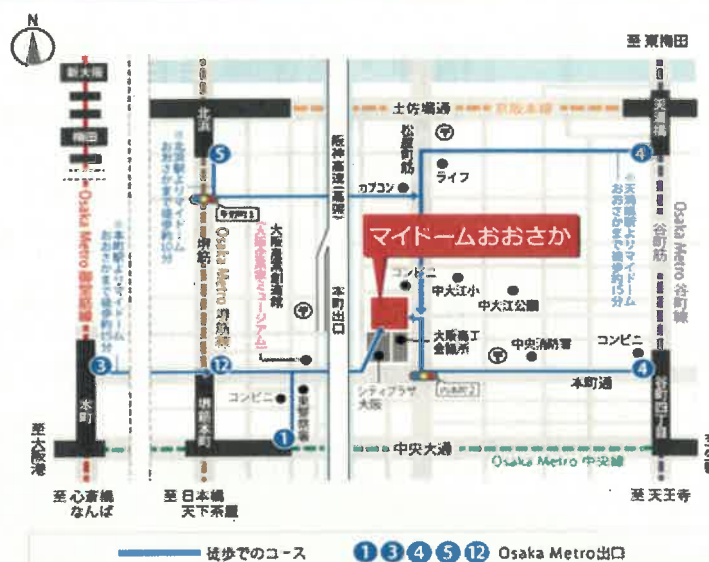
N

至 東梅田

新大阪

梅田

北浜

土佐堀通

京阪本線

天満橋

松屋町筋

ライフ

阪神高速(環状)

カプコン

※北浜駅よりマイドームおおさかまで徒歩約7分

※天満橋駅よりマイドームおおさかまで徒歩約15分

Osaka Metro 御堂筋線

※本町駅よりマイドームおおさかまで徒歩約15分

Osaka Metro 堺筋線

堺筋

大阪産業創造館

大阪企業家ミュージアム

マイドームおおさか

コンビニ

中大江小

中大江公園

Osaka Metro 谷町線

谷町筋

本町出口

大阪商工会議所

中央消防署

コンビニ

シティプラザ大阪

本町通

コンビニ

東警察署

本町

堺筋本町

谷町四丁目

中央大通

Osaka Metro 中央線

至 大阪港

至 心斎橋 なんば

至 日本橋 天下茶屋

至 天王寺

徒歩でのコース

1 3 4 5 12 Osaka Metro出口